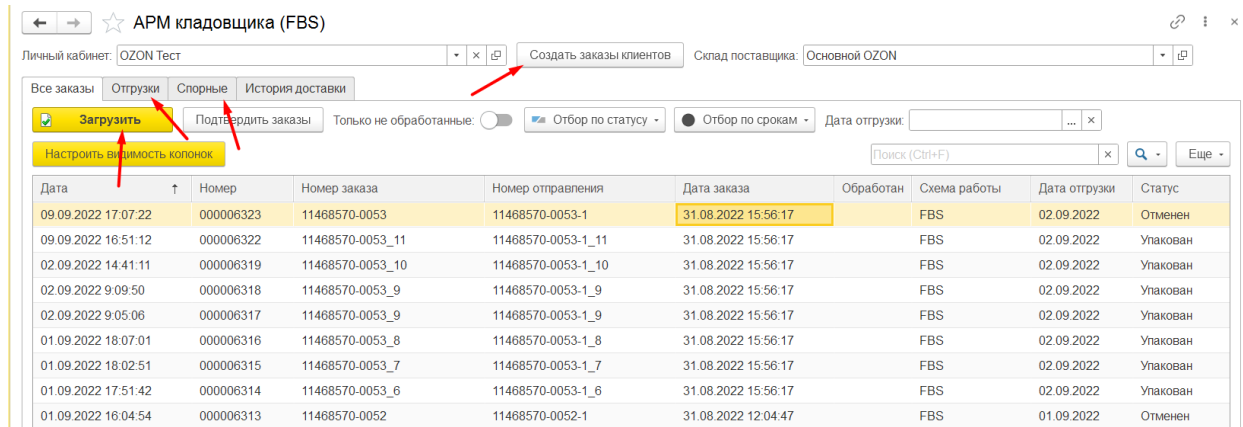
АРМ кладовщика (FBS)

Личный кабинет: OZON Тест

Создать заказы клиентов

Склад поставщика: Основной OZON

Все заказы | Отгрузки | Спорные | История доставки

Загрузить

Подтвердить заказы

Только не обработанные:

Отбор по статусу

Отбор по срокам

Дата отгрузки:

Настроить видимость колонок

Поиск (Ctrl+F)

Еще

| Дата | Номер | Номер заказа | Номер отправления | Дата заказа | Обработан | Схема работы | Дата отгрузки | Статус |
|---|---|---|---|---|---|---|---|---|
| 09.09.2022 17:07:22 | 000006323 | 11468570-0053 | 11468570-0053-1 | 31.08.2022 15:56:17 | | FBS | 02.09.2022 | Отменен |
| 09.09.2022 16:51:12 | 000006322 | 11468570-0053_11 | 11468570-0053-1_11 | 31.08.2022 15:56:17 | | FBS | 02.09.2022 | Упакован |
| 02.09.2022 14:41:11 | 000006319 | 11468570-0053_10 | 11468570-0053-1_10 | 31.08.2022 15:56:17 | | FBS | 02.09.2022 | Упакован |
| 02.09.2022 9:09:50 | 000006318 | 11468570-0053_9 | 11468570-0053-1_9 | 31.08.2022 15:56:17 | | FBS | 02.09.2022 | Упакован |
| 02.09.2022 9:05:06 | 000006317 | 11468570-0053_9 | 11468570-0053-1_9 | 31.08.2022 15:56:17 | | FBS | 02.09.2022 | Упакован |
| 01.09.2022 18:07:01 | 000006316 | 11468570-0053_8 | 11468570-0053-1_8 | 31.08.2022 15:56:17 | | FBS | 02.09.2022 | Упакован |
| 01.09.2022 18:02:51 | 000006315 | 11468570-0053_7 | 11468570-0053-1_7 | 31.08.2022 15:56:17 | | FBS | 02.09.2022 | Упакован |
| 01.09.2022 17:51:42 | 000006314 | 11468570-0053_6 | 11468570-0053-1_6 | 31.08.2022 15:56:17 | | FBS | 02.09.2022 | Упакован |
| 01.09.2022 16:04:54 | 000006313 | 11468570-0052 | 11468570-0052-1 | 31.08.2022 12:04:47 | | FBS | 01.09.2022 | Отменен |